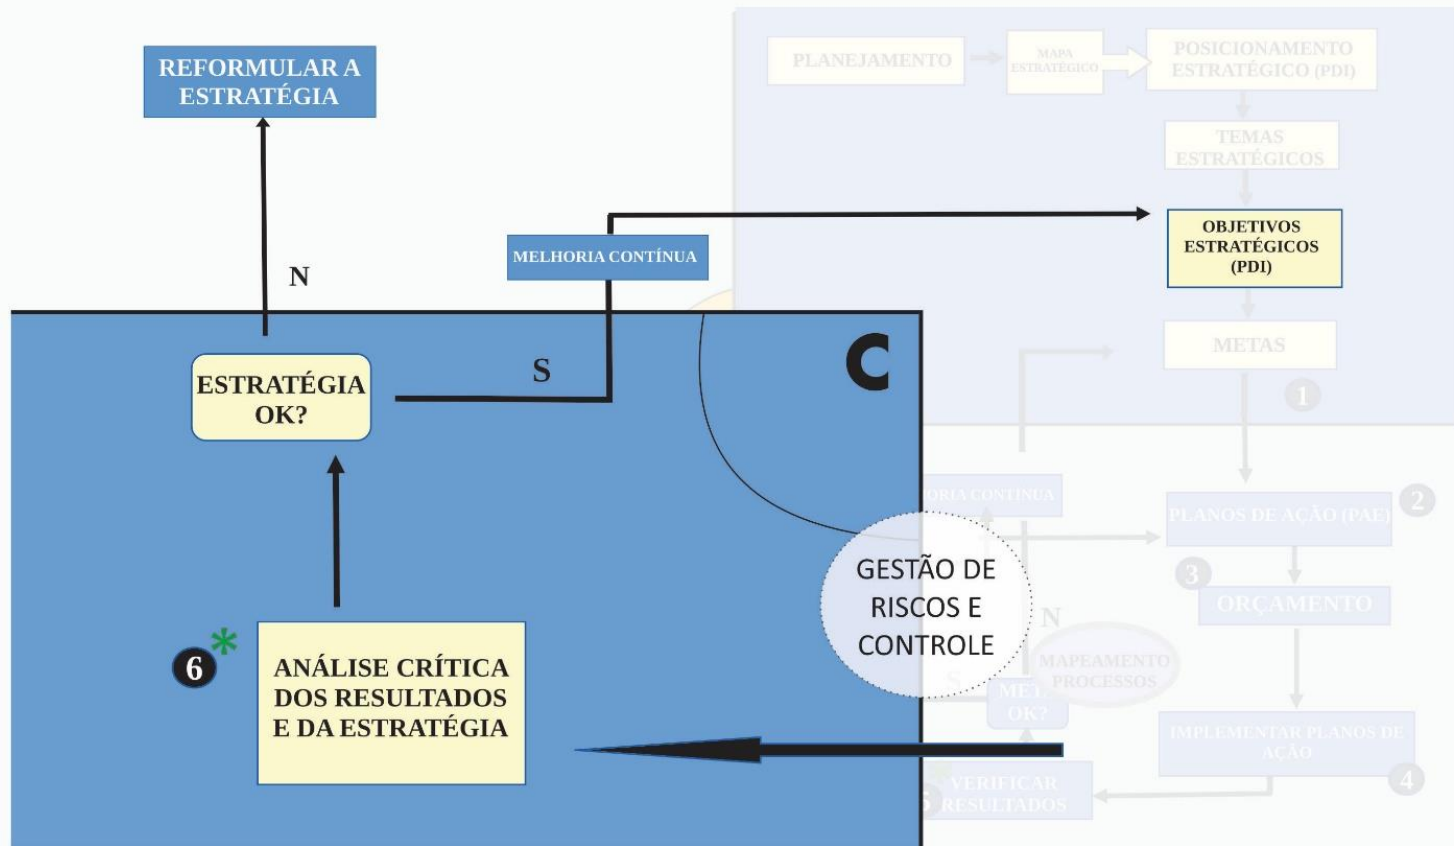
REFORMULAR A ESTRATÉGIA

PLANEJAMENTO

MAPA ESTRATÉGICO

POSICIONAMENTO ESTRATÉGICO (PDI)

TEMAS ESTRATÉGICOS

N

MELHORIA CONTÍNUA

OBJETIVOS ESTRATÉGICOS (PDI)

METAS

C

ESTRATÉGIA OK?

S

1

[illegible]ORIA CONTÍNUA

PLANOS DE AÇÃO (PAE)

2

3

GESTÃO DE RISCOS E CONTROLE

ORÇAMENTO

N

6*

ANÁLISE CRÍTICA DOS RESULTADOS E DA ESTRATÉGIA

MAPEAMENTO PROCESSOS

S

META OK?

IMPLEMENTAR PLANOS DE AÇÃO

4

5

VERIFICAR RESULTADOS